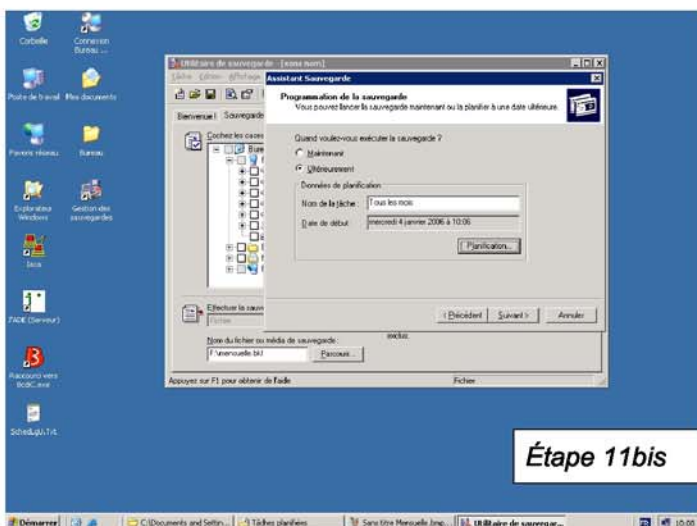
Corbeille
Connexion Bureau ...
Poste de travail
Mes documents
Favoris réseau
Bureau
Explorateur Windows
Gestion des sauvegardes
Isca
FADE (Serveur)
Raccourci vers BcdiC.exe
SchedLgU.Txt

Utilitaire de sauvegarde - [sans nom]
Tâche Édition Affichage
Bienvenue ! Sauvegarde
Cochez les cases
Effectuer la sauve
Fichier
Nom du fichier ou média de sauvegarde :
F:\mensuelle.bkf
Parcourir...
exclus.
Appuyez sur F1 pour obtenir de l'aide
Fichier

Assistant Sauvegarde
Programmation de la sauvegarde
Vous pouvez lancer la sauvegarde maintenant ou la planifier à une date ultérieure.
Quand voulez-vous exécuter la sauvegarde ?
Maintenant
Ultérieurement
Données de planification
Nom de la tâche : Tous les mois
Date de début : mercredi 4 janvier 2006 à 10:06
Planification...
< Précédent
Suivant >
Annuler

Étape 11bis

Démarrer
C:\Documents and Settin...
Tâches planifiées
Sans titre Mensuelle.bmp...
Utilitaire de sauvegar...
10:06